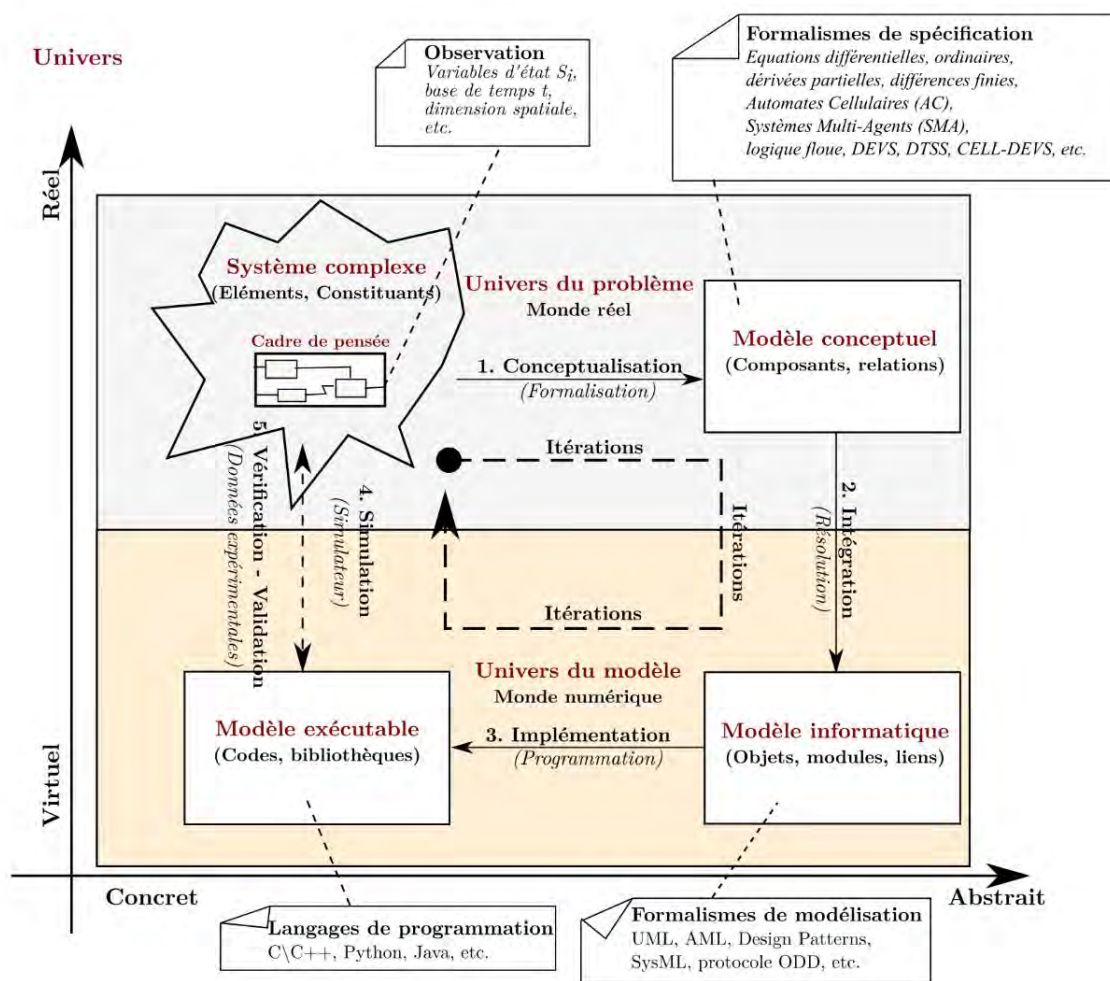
Univers

Observation
Variables d'état $S_i$, base de temps t, dimension spatiale, etc.

Formalismes de spécification
Equations différentielles, ordinaires, dérivées partielles, différences finies, Automates Cellulaires (AC), Systèmes Multi-Agents (SMA), logique floue, DEVS, DTSS, CELL-DEVS, etc.

Réel

Système complexe
(Eléments, Constituants)

Cadre de pensée

Univers du problème
Monde réel

Modèle conceptuel
(Composants, relations)

1. Conceptualisation
(Formalisation)

Itérations

5. Vérification - Validation
(Données expérimentales)

4. Simulation
(Simulateur)

2. Intégration
(Résolution)

Itérations

Itérations

Univers du modèle
Monde numérique

Modèle exécutable
(Codes, bibliothèques)

3. Implémentation
(Programmation)

Modèle informatique
(Objets, modules, liens)

Virtuel

Concret

Abstrait

Langages de programmation
C\C++, Python, Java, etc.

Formalismes de modélisation
UML, AML, Design Patterns, SysML, protocole ODD, etc.